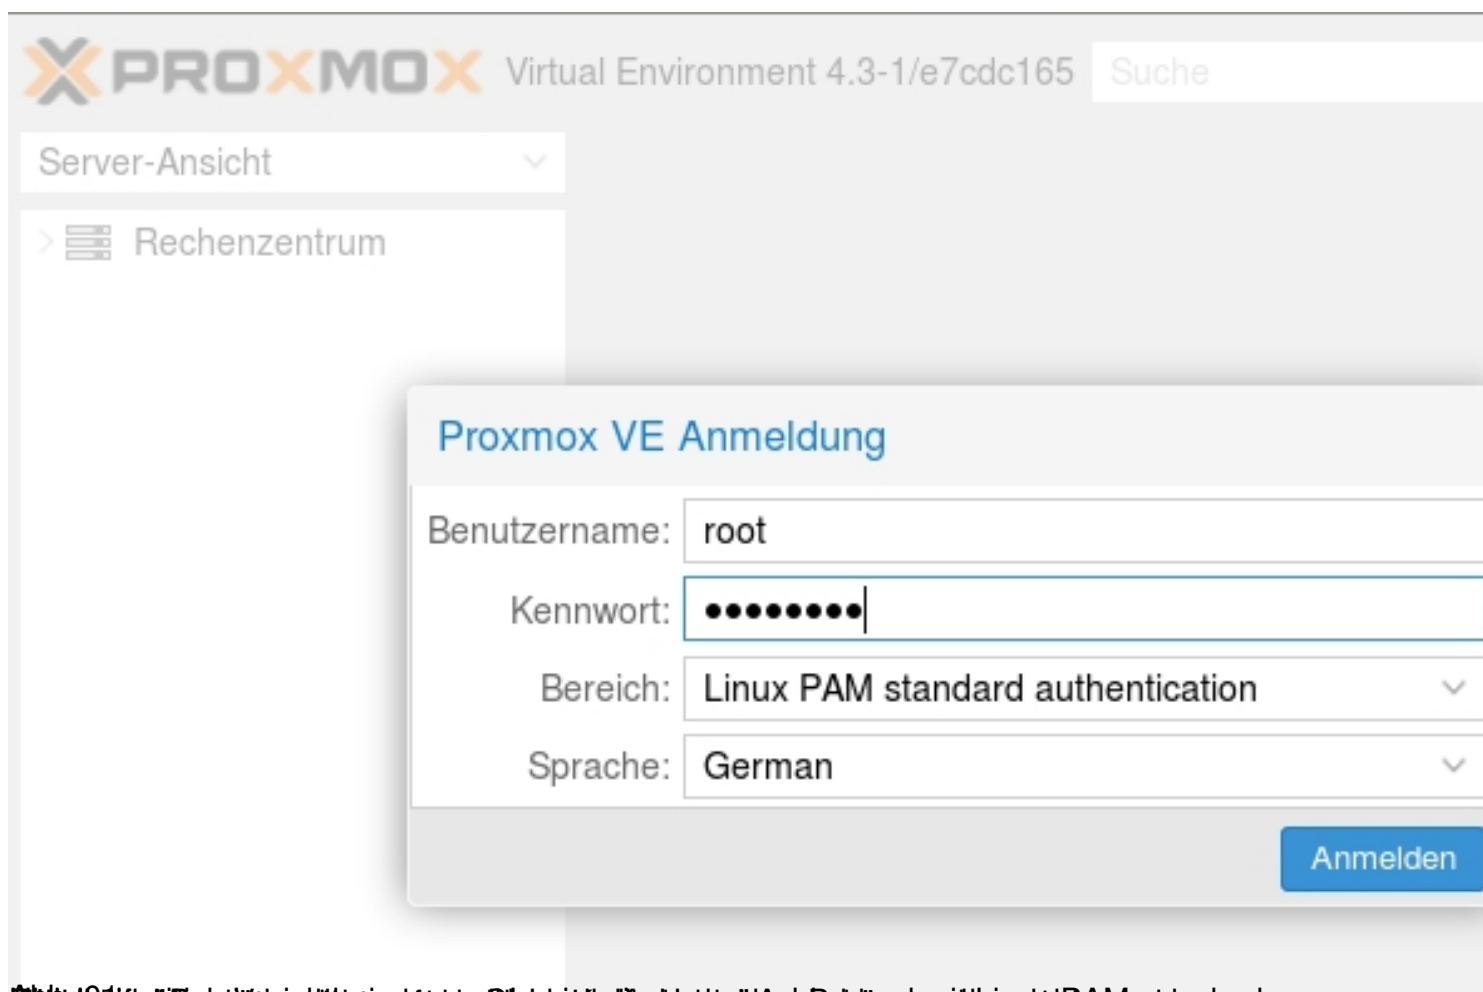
PROXMOX Virtual Environment 4.3-1/e7cdc165

Suche

Server-Ansicht

Rechenzentrum

Proxmox VE Anmeldung

Benutzername: root

Kennwort: ••••••••

Bereich: Linux PAM standard authentication

Sprache: German

Anmelden

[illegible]